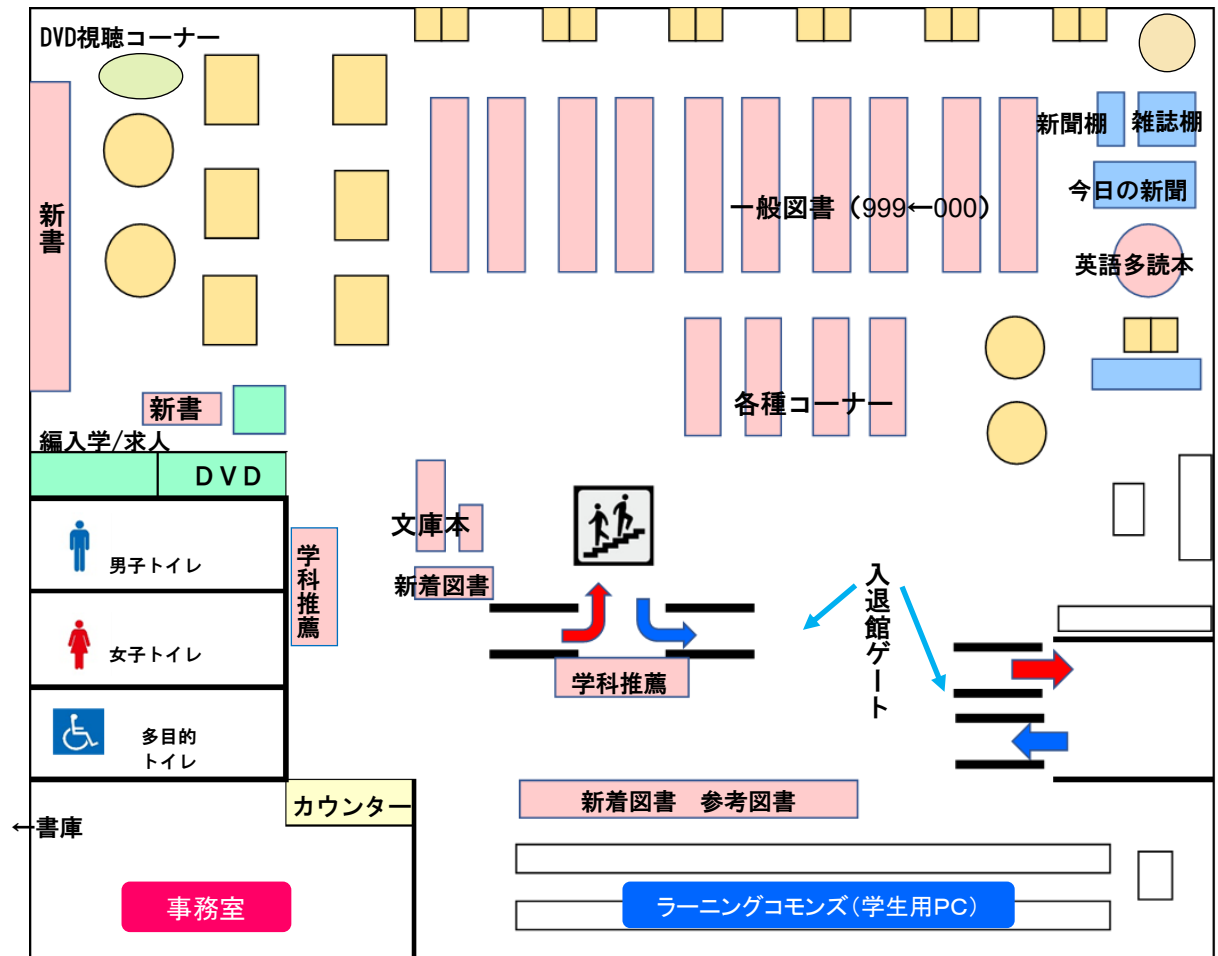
DVD視聴コーナー

新書

一般図書（999←000）

新聞棚　雑誌棚

今日の新聞

英語多読本

各種コーナー

新書

編入学/求人

ＤＶＤ

男子トイレ

女子トイレ

多目的トイレ

学科推薦

文庫本

新着図書

学科推薦

入退館ゲート

カウンター

←書庫

新着図書　参考図書

事務室

ラーニングコモンズ（学生用PC）